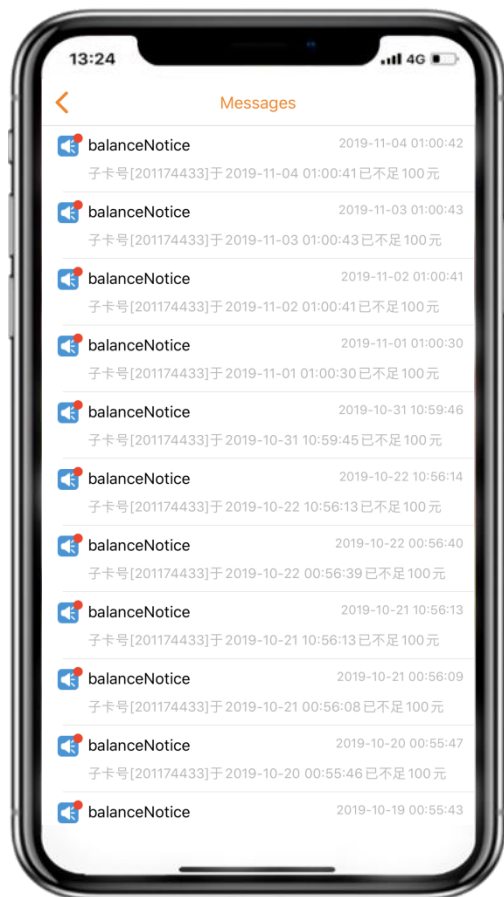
13:24 4G

<

Messages

balanceNotice 2019-11-04 01:00:42
子卡号[201174433]于 2019-11-04 01:00:41已不足100元

balanceNotice 2019-11-03 01:00:43
子卡号[201174433]于 2019-11-03 01:00:43已不足100元

balanceNotice 2019-11-02 01:00:41
子卡号[201174433]于 2019-11-02 01:00:41已不足100元

balanceNotice 2019-11-01 01:00:30
子卡号[201174433]于 2019-11-01 01:00:30已不足100元

balanceNotice 2019-10-31 10:59:46
子卡号[201174433]于 2019-10-31 10:59:45已不足100元

balanceNotice 2019-10-22 10:56:14
子卡号[201174433]于 2019-10-22 10:56:13已不足100元

balanceNotice 2019-10-22 00:56:40
子卡号[201174433]于 2019-10-22 00:56:39已不足100元

balanceNotice 2019-10-21 10:56:13
子卡号[201174433]于 2019-10-21 10:56:13已不足100元

balanceNotice 2019-10-21 00:56:09
子卡号[201174433]于 2019-10-21 00:56:08已不足100元

balanceNotice 2019-10-20 00:55:47
子卡号[201174433]于 2019-10-20 00:55:46已不足100元

balanceNotice 2019-10-19 00:55:43